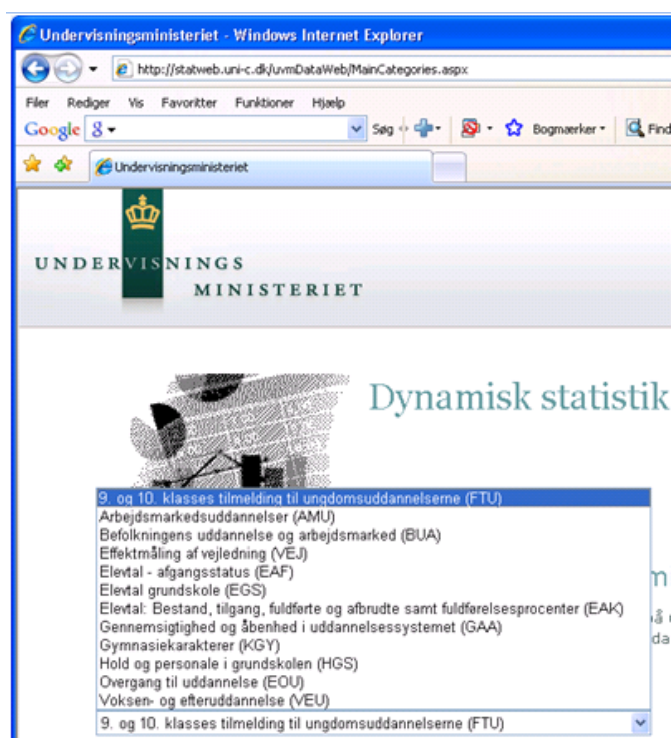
Undervisningsministeriet - Windows Internet Explorer

http://statweb.uni-c.dk/uvmDataWeb/MainCategories.aspx

Filer Rediger Vis Favoritter Funktioner Hjælp

Google Søg Bogmærker Find

Undervisningsministeriet

UNDERVISNINGS MINISTERIET

Dynamisk statistik

9. og 10. klasses tilmelding til ungdomsuddannelserne (FTU)
Arbejdsmarkedsuddannelser (AMU)
Befolkningens uddannelse og arbejdsmarked (BUA)
Effektmåling af vejledning (VEJ)
Elevtal - afgangsstatus (EAF)
Elevtal grundskole (EGS)
Elevtal: Bestand, tilgang, fuldførte og afbrudte samt fuldførelsesprocenter (EAK)
Gennemsigtighed og åbenhed i uddannelsessystemet (GAA)
Gymnasiekarakterer (KGY)
Hold og personale i grundskolen (HGS)
Overgang til uddannelse (EOU)
Voksen- og efteruddannelse (VEU)

9. og 10. klasses tilmelding til ungdomsuddannelserne (FTU)